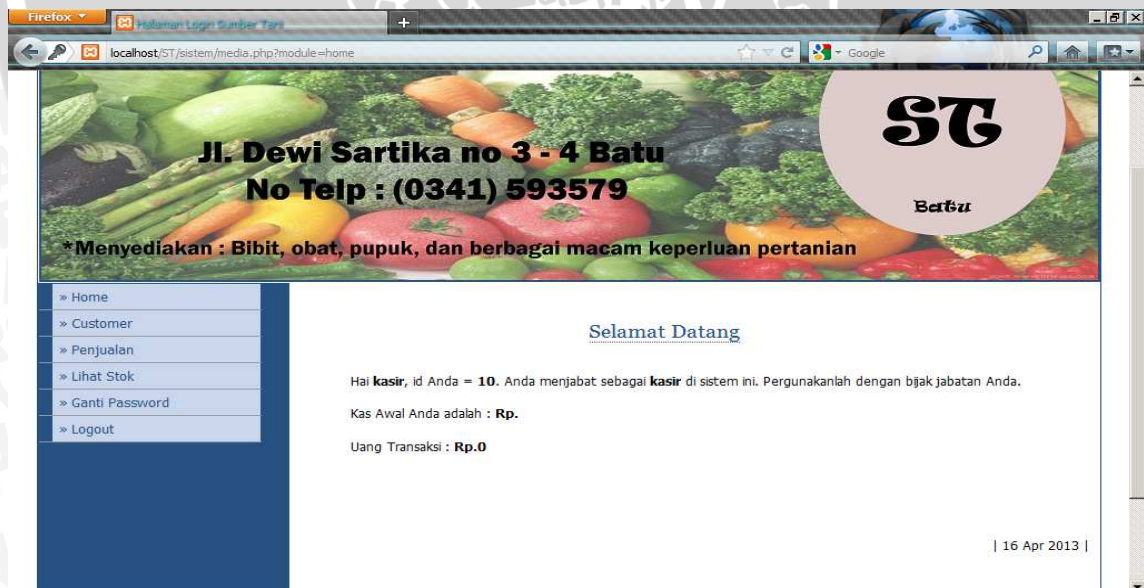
Firefox
Halaman Login Sumber Tani
localhost/ST/sistem/media.php?module=home
Google

Jl. Dewi Sartika no 3 - 4 Batu
No Telp : (0341) 593579

ST
Batu

*Menyediakan : Bibit, obat, pupuk, dan berbagai macam keperluan pertanian

» Home
» Customer
» Penjualan
» Lihat Stok
» Ganti Password
» Logout

Selamat Datang

Hai **kasir**, id Anda = **10**. Anda menjabat sebagai **kasir** di sistem ini. Pergunakanlah dengan bijak jabatan Anda.

Kas Awal Anda adalah : **Rp.**

Uang Transaksi : **Rp.0**

| 16 Apr 2013 |